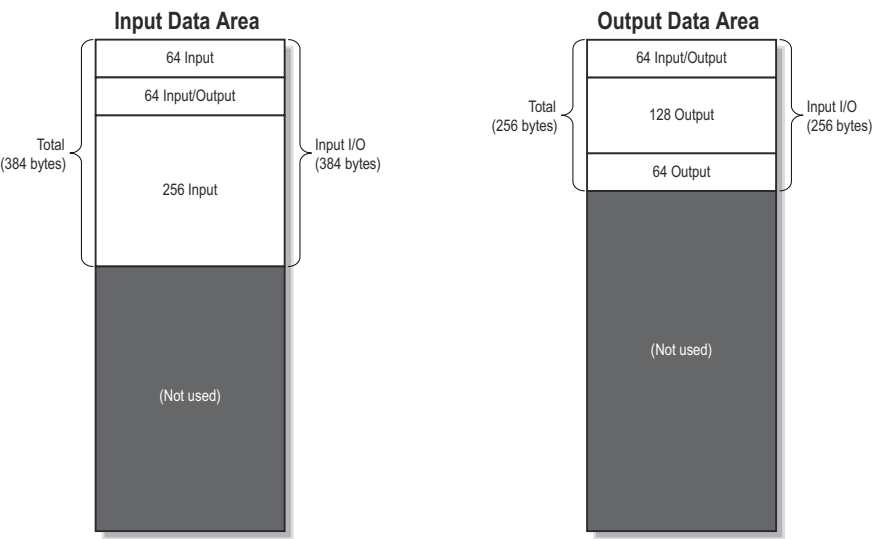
Input Data Area

Total
(384 bytes)

64 Input

64 Input/Output

256 Input

Input I/O
(384 bytes)

(Not used)

Output Data Area

Total
(256 bytes)

64 Input/Output

128 Output

64 Output

Input I/O
(256 bytes)

(Not used)